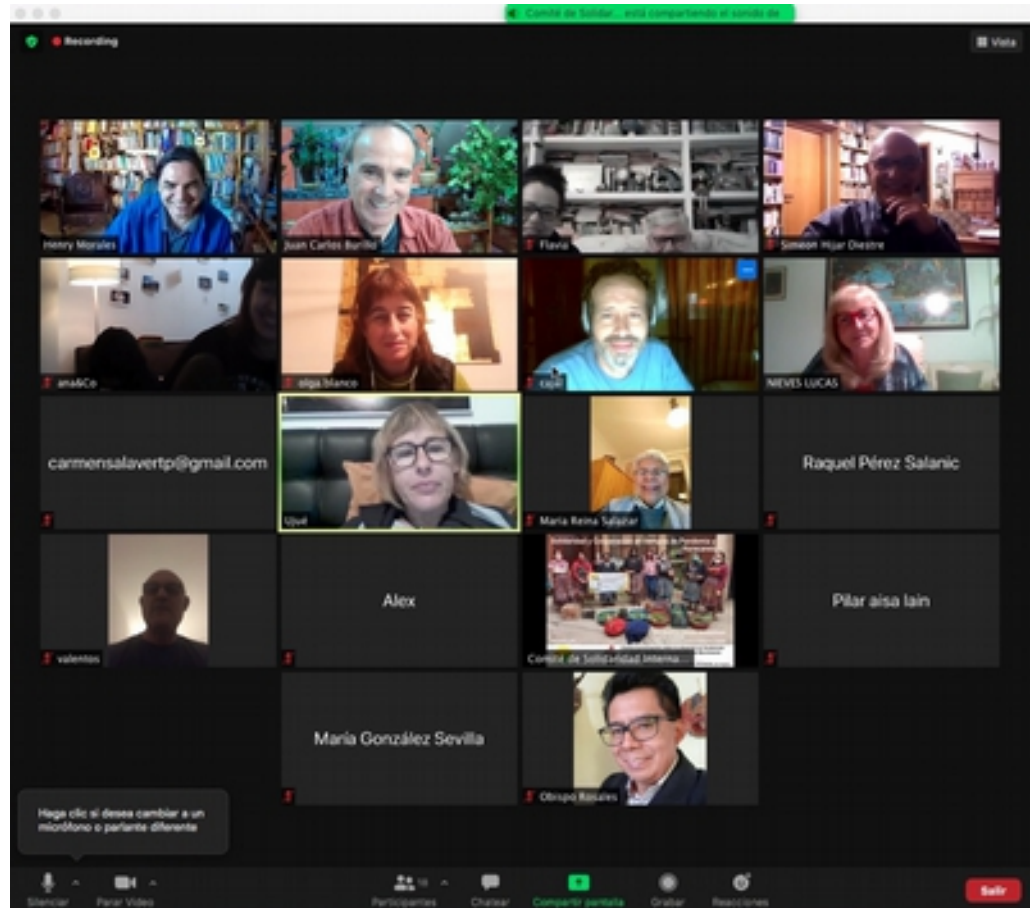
Comité de Solidar... está compartiendo el sonido de

Recording

Vista

Henry Morales

Juan Carlos Burillo

Flavia

Simeon Hijar Diestre

ana&Co

olga.blanco

capi

NIEVES LUCAS

carmensalavertp@gmail.com

Upué

Maria Reina Salazar

Raquel Pérez Salanic

valentos

Alex

Comité de Solidaridad Interna...

Pilar aisa lain

María González Sevilla

Obispo Rosales

Haga clic si desea cambiar a un micrófono o parlante diferente

Silenciar

Parar Video

Participantes

Chatear

Compartir pantalla

Grabar

Reacciones

Salir